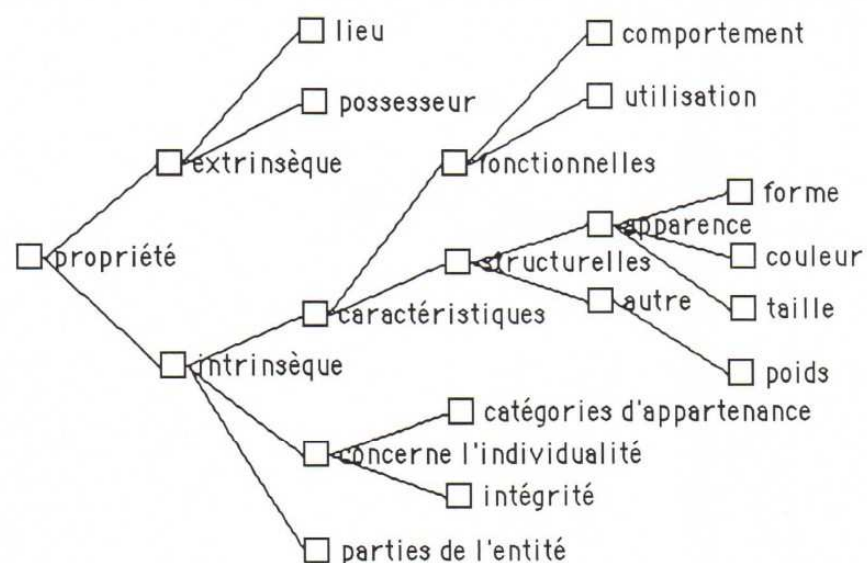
lieu
possesseur
extrinsèque
comportement
utilisation
fonctionnelles
forme
apparence
couleur
propriété
structurelles
autre
taille
caractéristiques
intrinsèque
poids
catégories d'appartenance
concerne l'individualité
intégrité
parties de l'entité